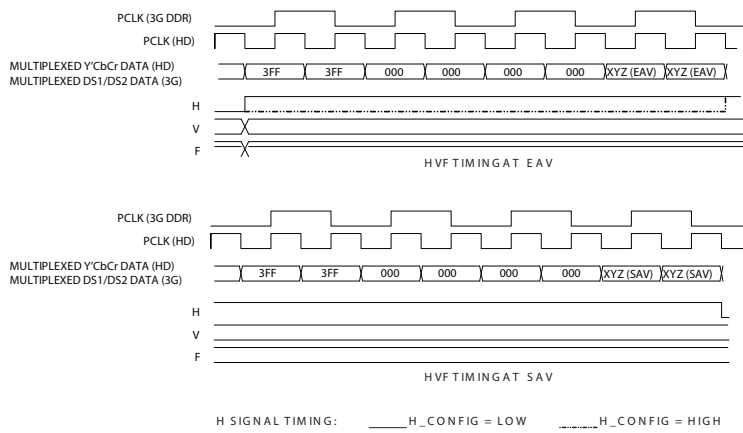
PCLK (3G DDR)
PCLK (HD)
MULTIPLEXED Y'CbCr DATA (HD)
MULTIPLEXED DS1/DS2 DATA (3G)
3FF 3FF 000 000 000 000 XYZ (EAV) XYZ (EAV)
H
V
F
HVF TIMING AT EAV

PCLK (3G DDR)
PCLK (HD)
MULTIPLEXED Y'CbCr DATA (HD)
MULTIPLEXED DS1/DS2 DATA (3G)
3FF 3FF 000 000 000 000 XYZ (SAV) XYZ (SAV)
H
V
F
HVF TIMING AT SAV

H SIGNAL TIMING: H_CONFIG = LOW H_CONFIG = HIGH